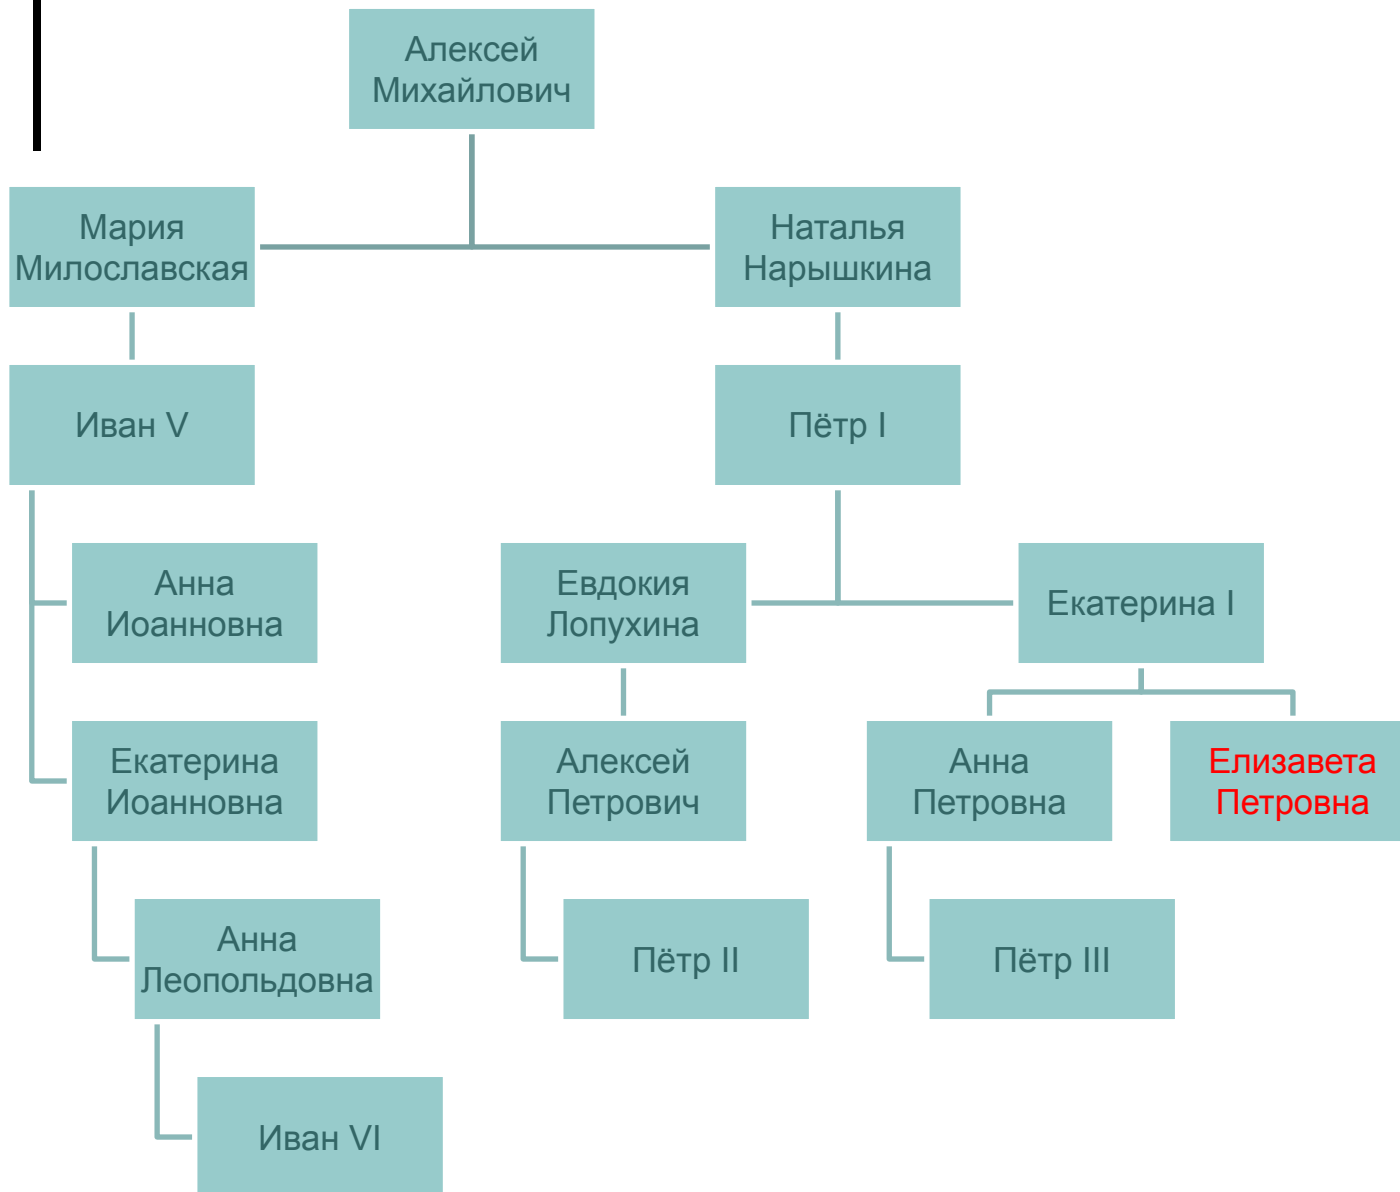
Алексей Михайлович

Мария Милославская

Наталья Нарышкина

Иван V

Пётр I

Анна Иоанновна

Евдокия Лопухина

Екатерина I

Екатерина Иоанновна

Алексей Петрович

Анна Петровна

Елизавета Петровна

Анна Леопольдовна

Пётр II

Пётр III

Иван VI